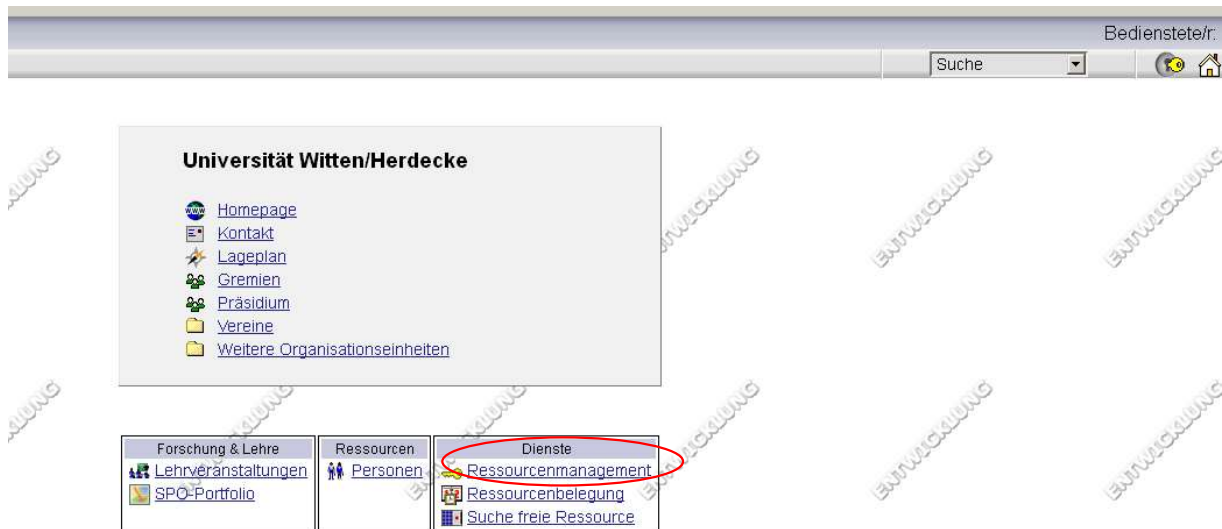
Bedienstete/r:

Suche

Universität Witten/Herdecke

Homepage
Kontakt
Lageplan
Gremien
Präsidium
Vereine
Weitere Organisationseinheiten

| Forschung & Lehre | Ressourcen | Dienste |
|---|---|---|
| Lehrveranstaltungen | Personen | Ressourcenmanagement |
| SPO-Portfolio | | Ressourcenbelegung |
| | | Suche freie Ressource |

ENTWICKLUNG ENTWICKLUNG ENTWICKLUNG ENTWICKLUNG ENTWICKLUNG ENTWICKLUNG ENTWICKLUNG ENTWICKLUNG ENTWICKLUNG ENTWICKLUNG